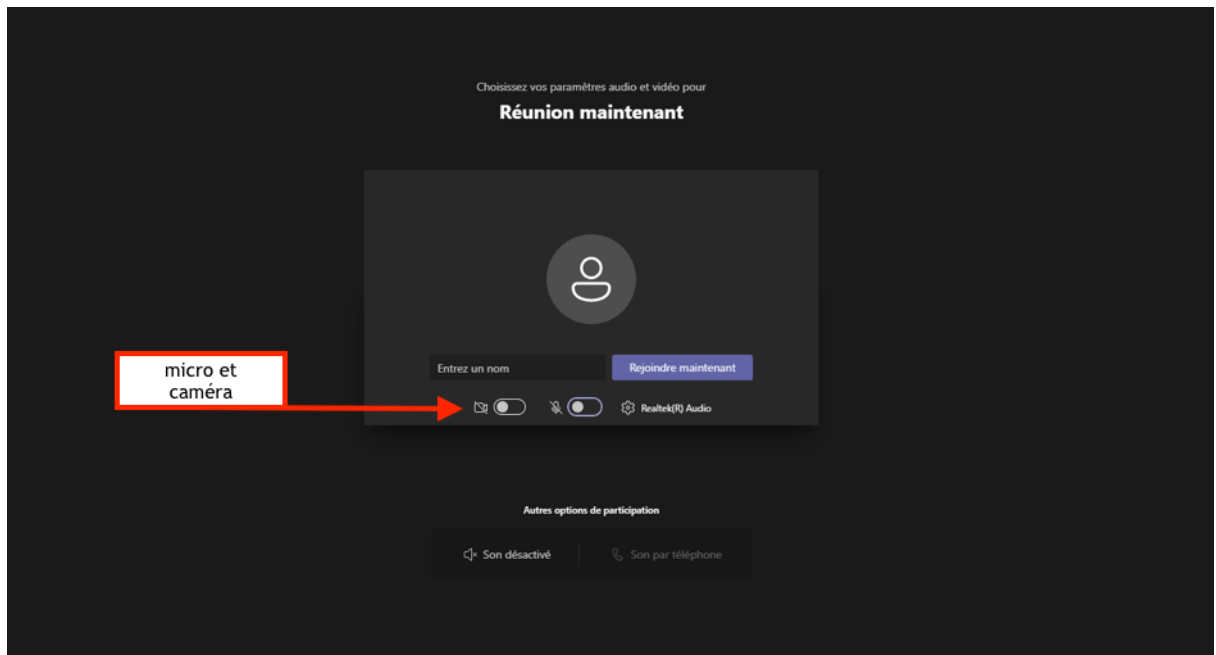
Choisissez vos paramètres audio et vidéo pour

Réunion maintenant

Entrez un nom

Rejoindre maintenant

micro et caméra

Realtek(R) Audio

Autres options de participation

Son désactivé

Son par téléphone